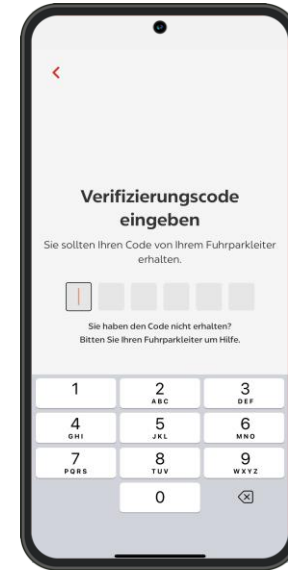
<

Verifizierungscode eingeben

Sie sollten Ihren Code von Ihrem Fuhrparkleiter erhalten.

Sie haben den Code nicht erhalten?
Bitten Sie Ihren Fuhrparkleiter um Hilfe.

1
2 ABC
3 DEF
4 GHI
5 JKL
6 MNO
7 PQRS
8 TUV
9 WXYZ
0